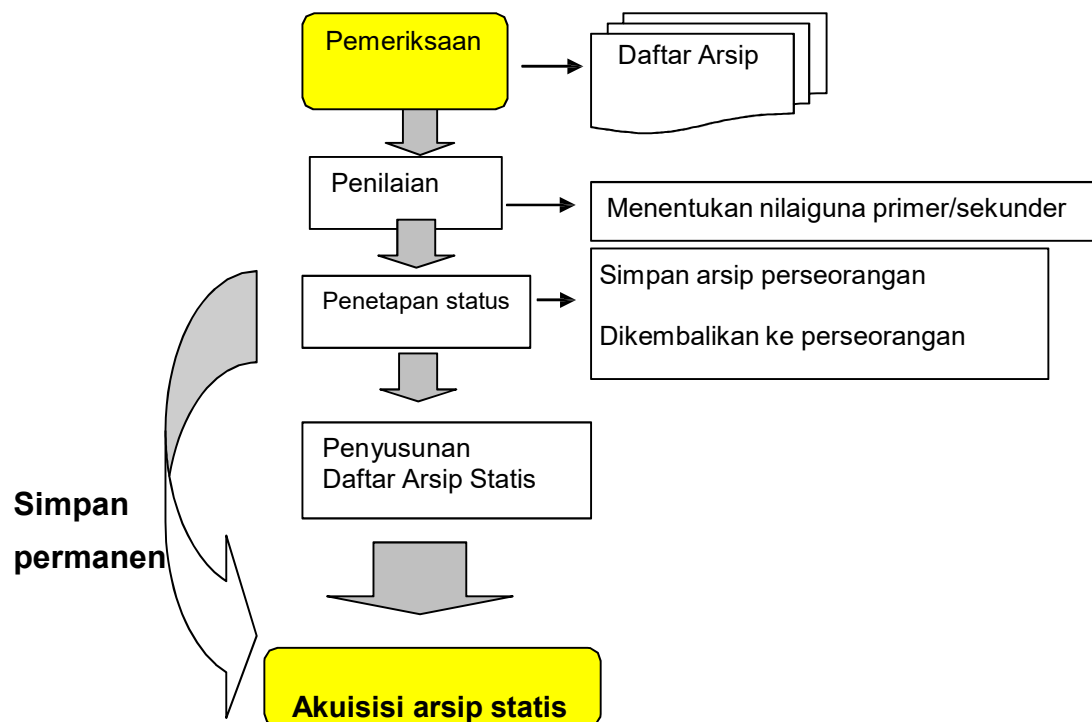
Pemeriksaan

Daftar Arsip

Penilaian

Menentukan nilaiguna primer/sekunder

Penetapan status

Simpan arsip perseorangan

Dikembalikan ke perseorangan

Penyusunan Daftar Arsip Statis

Simpan permanen

Akuisisi arsip statis